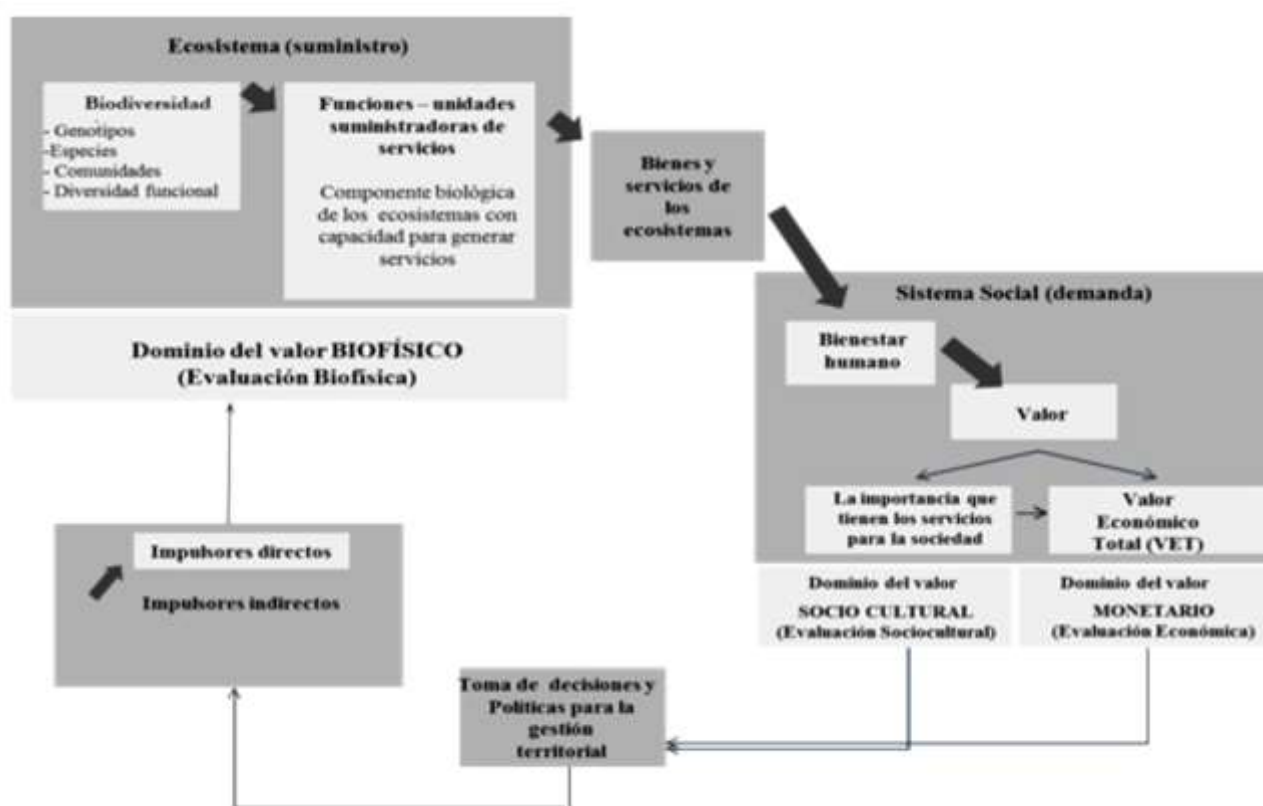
Ecosistema (suministro)

Biodiversidad
- Genotipos
-Especies
- Comunidades
- Diversidad funcional

Funciones – unidades suministradoras de servicios

Componente biológica de los ecosistemas con capacidad para generar servicios

Bienes y servicios de los ecosistemas

Dominio del valor BIOFÍSICO
(Evaluación Biofisica)

Sistema Social (demanda)

Bienestar humano

Valor

La importancia que tienen los servicios para la sociedad

Valor Económico Total (VET)

Dominio del valor
SOCIO CULTURAL
(Evaluación Sociocultural)

Dominio del valor
MONETARIO
(Evaluación Económica)

Impulsores directos

Impulsores indirectos

Toma de decisiones y Politicas para la gestión territorial